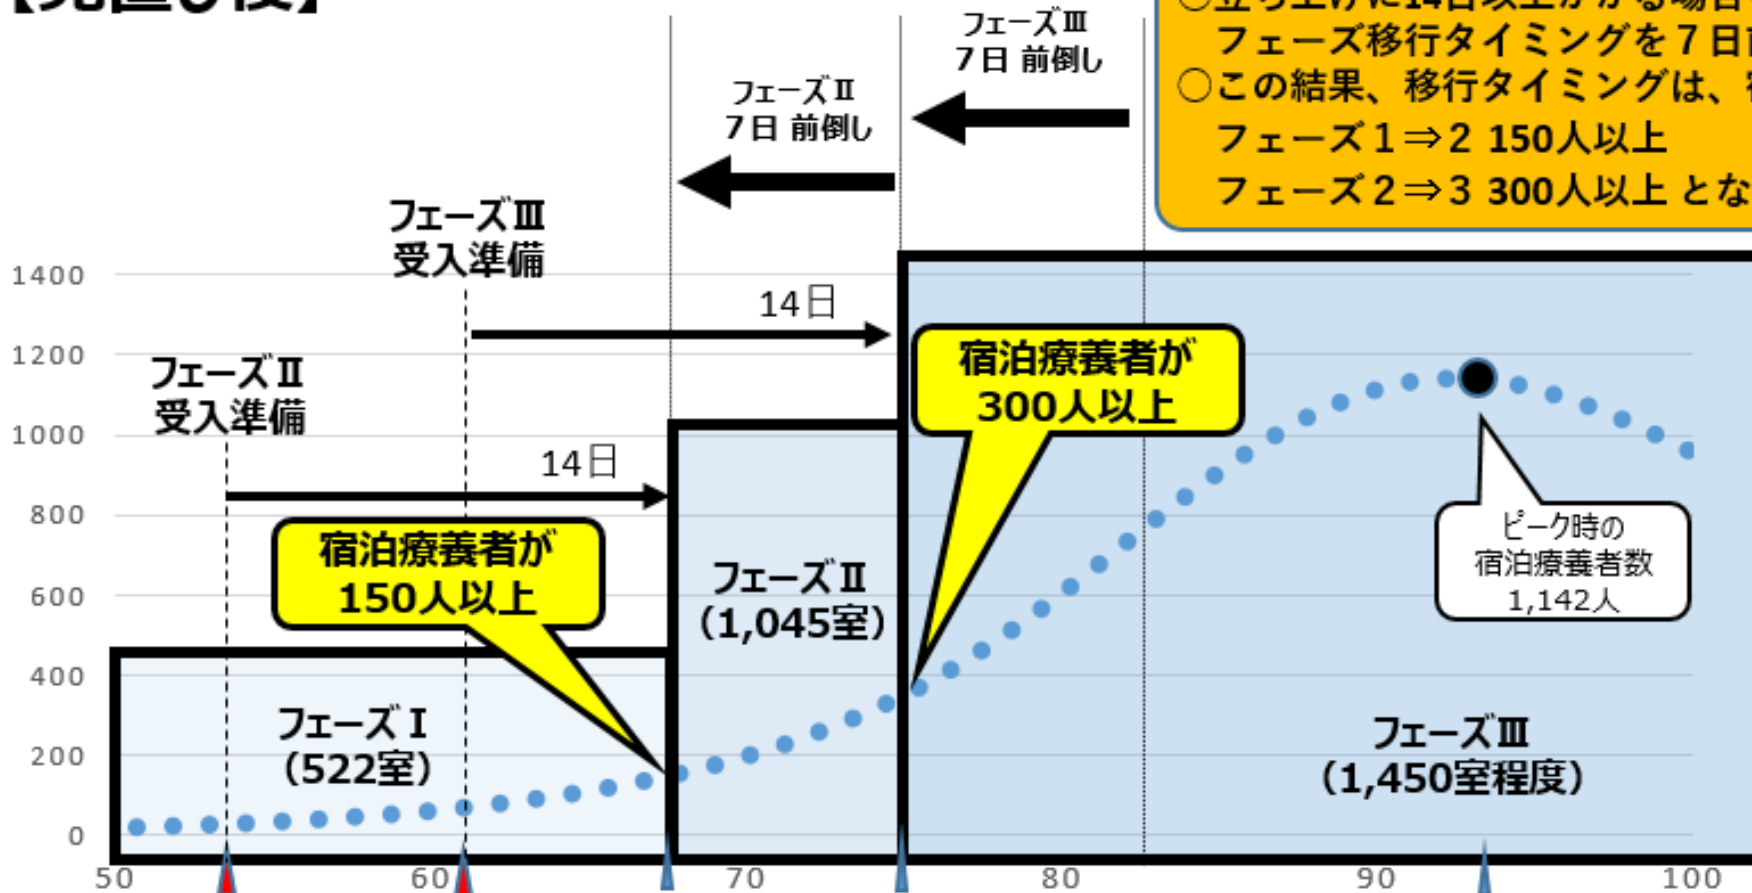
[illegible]

フェーズⅢ
7日 前倒し

フェーズⅡ
7日 前倒し

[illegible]
フェーズ移行タイミングを7日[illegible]
○この結果、移行タイミングは、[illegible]
フェーズ1⇒2 150人以上
フェーズ2⇒3 300人以上 とな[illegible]

フェーズⅢ
受入準備

14日

フェーズⅡ
受入準備

14日

宿泊療養者が
300人以上

宿泊療養者が
150人以上

フェーズⅡ
(1,045室)

ピーク時の
宿泊療養者数
1,142人

フェーズⅠ
(522室)

フェーズⅢ
(1,450室程度)

1400
1200
1000
800
600
400
200
0

50
60
70
80
90
100